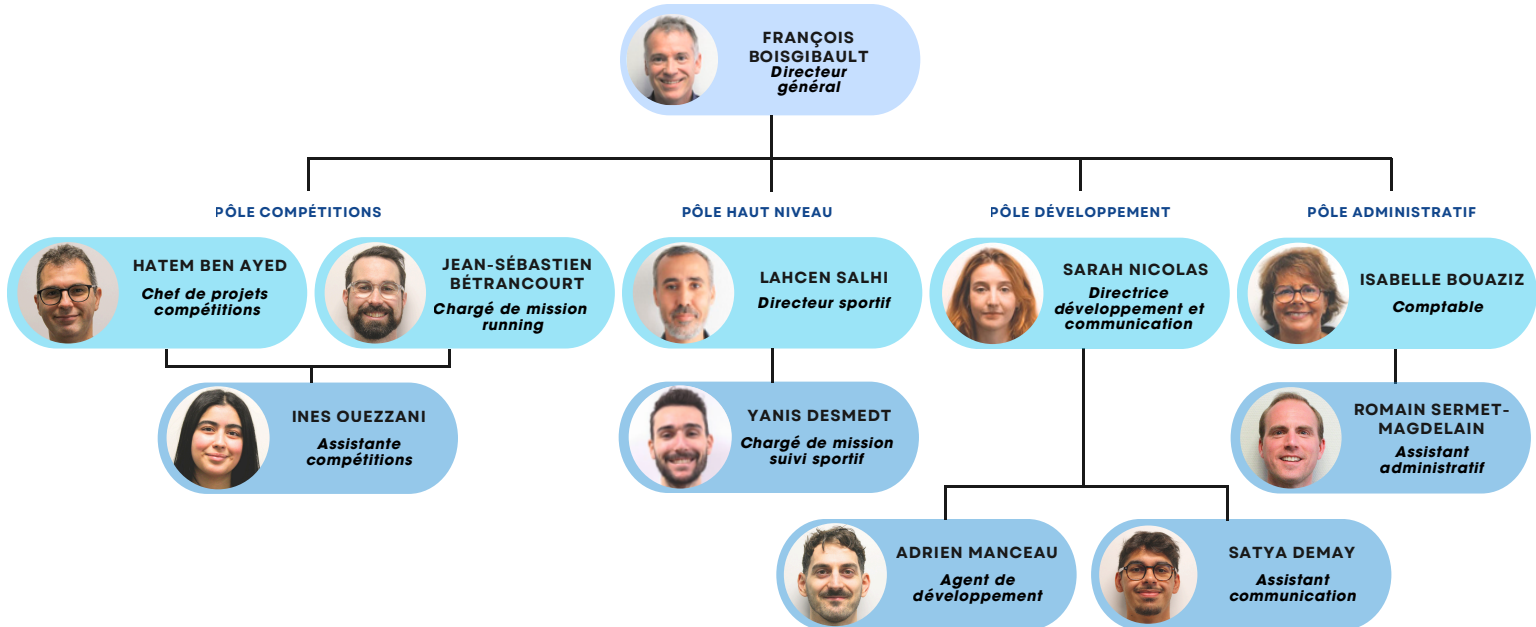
FRANÇOIS BOISGIBAULT
Directeur général

PÔLE COMPÉTITIONS

HATEM BEN AYED
Chef de projets compétitions

JEAN-SÉBASTIEN BÉTRANCOURT
Chargé de mission running

INES OUEZZANI
Assistante compétitions

PÔLE HAUT NIVEAU

LAHCEN SALHI
Directeur sportif

YANIS DESMEDT
Chargé de mission suivi sportif

PÔLE DÉVELOPPEMENT

SARAH NICOLAS
Directrice développement et communication

ADRIEN MANCEAU
Agent de développement

SATYA DEMAY
Assistant communication

PÔLE ADMINISTRATIF

ISABELLE BOUAZIZ
Comptable

ROMAIN SERMET-MAGDELAIN
Assistant administratif